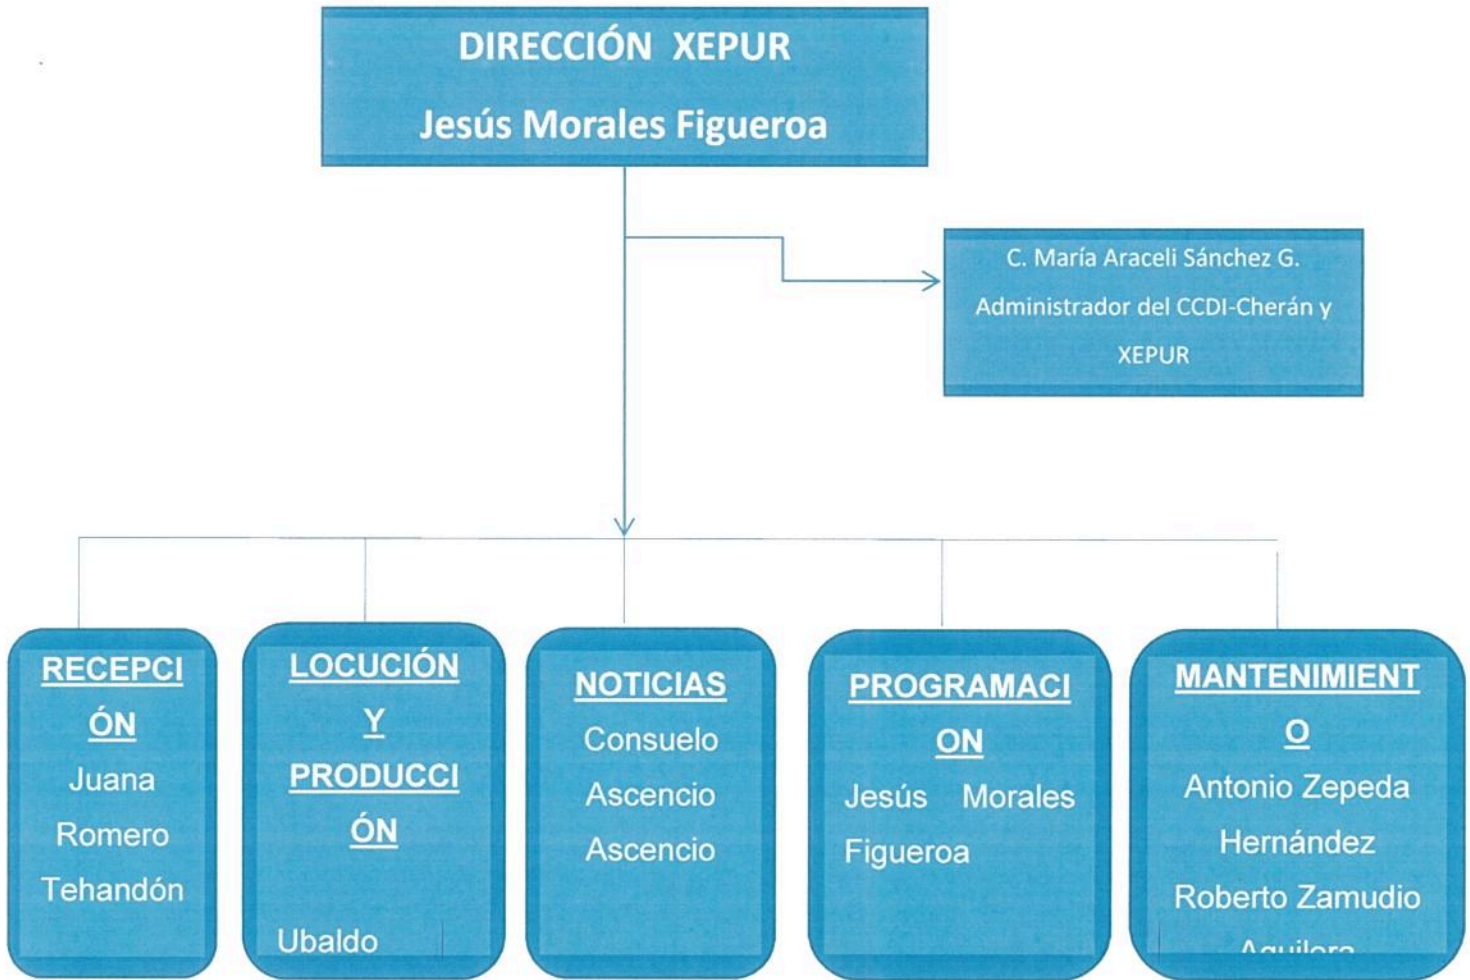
DIRECCIÓN XEPUR

Jesús Morales Figueroa

C. María Araceli Sánchez G.

Administrador del CCDI-Cherán y XEPUR

RECEPCIÓN

Juana Romero Tehandón

LOCUCIÓN Y PRODUCCIÓN

Ubaldo

NOTICIAS

Consuelo Ascencio Ascencio

PROGRAMACION

Jesús Morales Figueroa

MANTENIMIENTO

Antonio Zepeda Hernández

Roberto Zamudio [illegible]